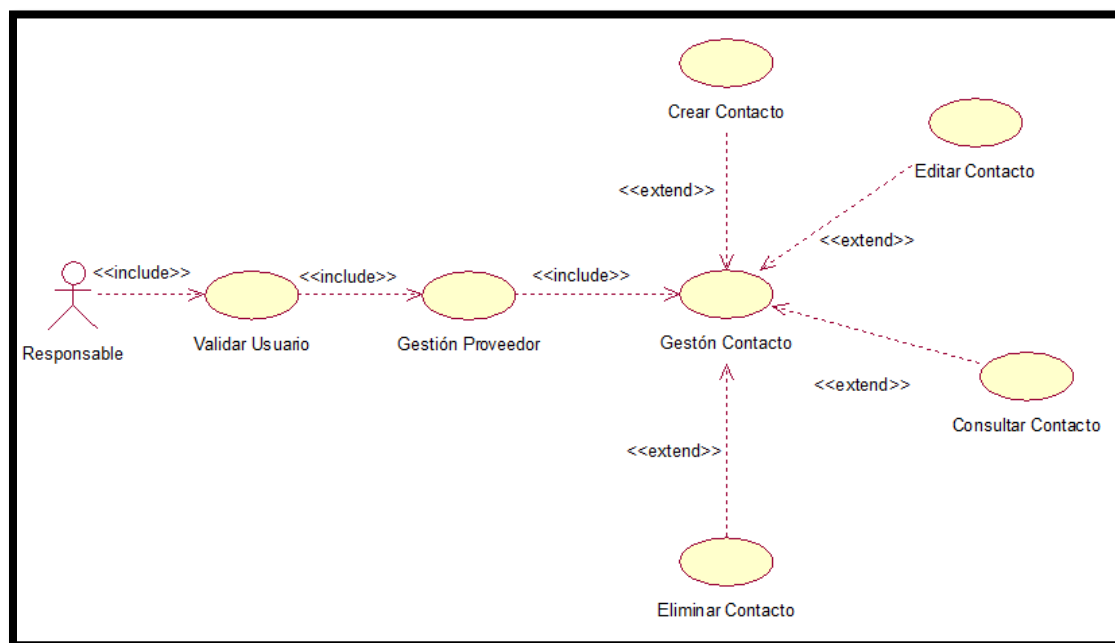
Crear Contacto

Editar Contacto

<<extend>>

<<extend>>

<<include>>

<<include>>

<<include>>

Responsable

Validar Usuario

Gestión Proveedor

Gestón Contacto

<<extend>>

Consultar Contacto

<<extend>>

Eliminar Contacto